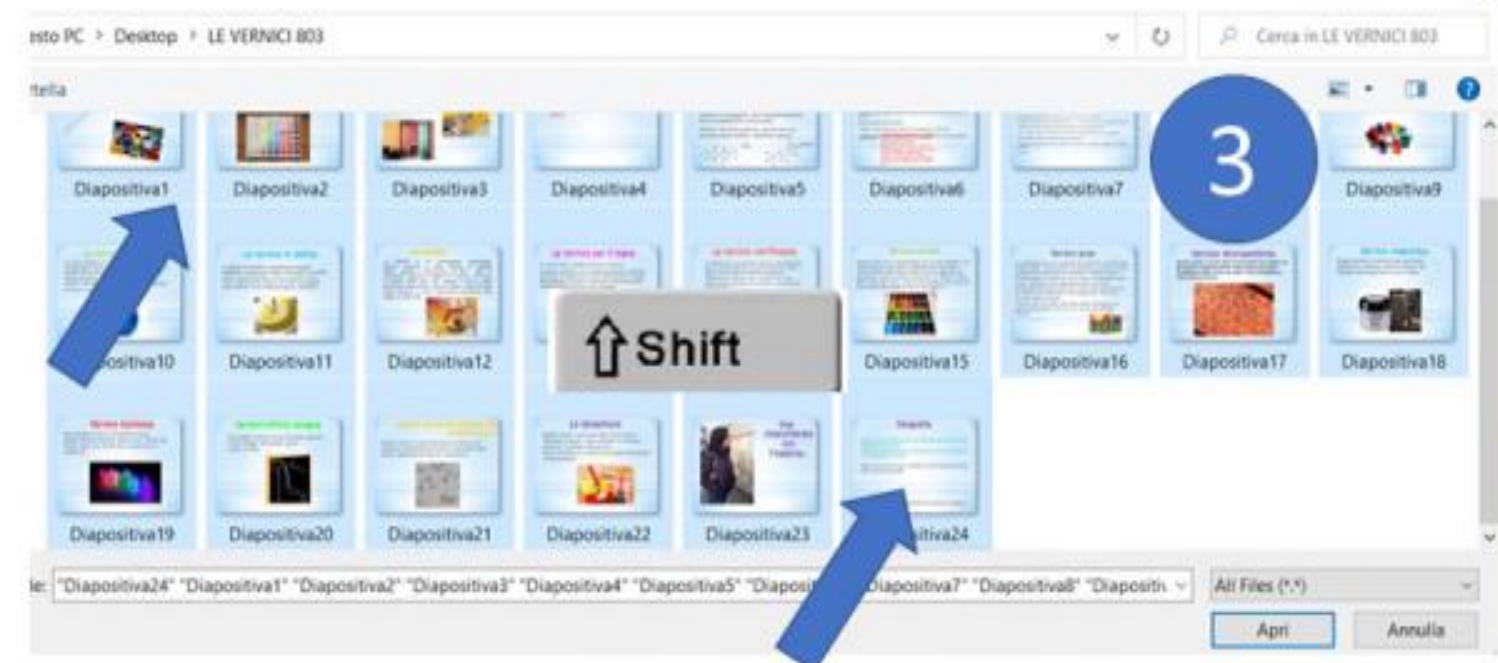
esto PC > Desktop > LE VERNICI 803

Cerca in LE VERNICI 803

rtella

3

Diapositiva1
Diapositiva2
Diapositiva3
Diapositiva4
Diapositiva5
Diapositiva6
Diapositiva7
Diapositiva9

positiva10
Diapositiva11
Diapositiva12
Diapositiva15
Diapositiva16
Diapositiva17
Diapositiva18

⇧Shift

Diapositiva19
Diapositiva20
Diapositiva21
Diapositiva22
Diapositiva23
itiva24

le: "Diapositiva24" "Diapositiva1" "Diapositiva2" "Diapositiva3" "Diapositiva4" "Diapositiva5" "Diaposi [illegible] Diapositiva7" "Diapositiva8" "Diapositi

All Files (*.*)

Apri
Annulla